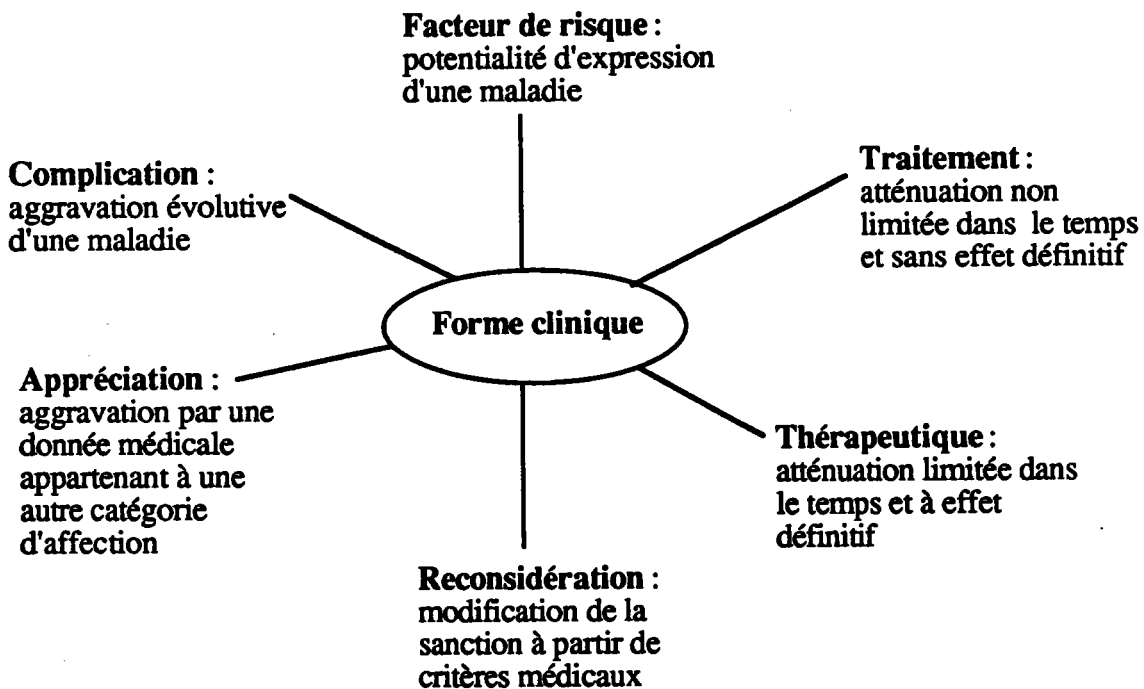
Facteur de risque : potentialité d'expression d'une maladie

Complication : aggravation évolutive d'une maladie

Traitement : atténuation non limitée dans le temps et sans effet définitif

Forme clinique

Appréciation : aggravation par une donnée médicale appartenant à une autre catégorie d'affection

Thérapeutique : atténuation limitée dans le temps et à effet définitif

Reconsidération : modification de la sanction à partir de critères médicaux